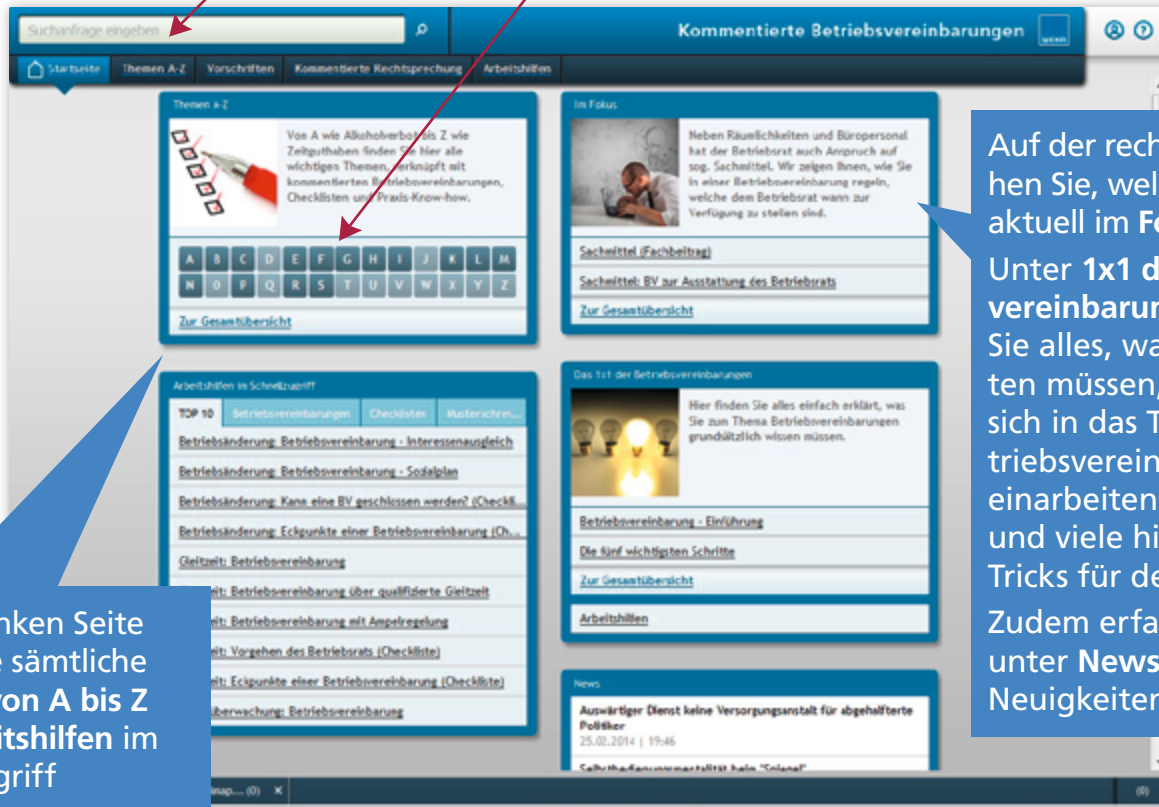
Suchanfrage eingeben

Kommentierte Betriebsvereinbarungen

Startseite | Themen A-Z | Vorschriften | Kommentierte Rechtsprechung | Arbeitshilfen

Themen A-Z

Von A wie Alkoholverbot bis Z wie Zeitguthaben finden Sie hier alle wichtigen Themen, verknüpft mit kommentierten Betriebsvereinbarungen, Checklisten und Praxis-Know-how.

A B C D E F G H I J K L M
N O P Q R S T U V W X Y Z

Zur Gesamtübersicht

Im Fokus

Neben Räumlichkeiten und Büropersonal hat der Betriebsrat auch Anspruch auf sog. Sachmittel. Wir zeigen Ihnen, wie Sie in einer Betriebsvereinbarung regeln, welche dem Betriebsrat wann zur Verfügung zu stellen sind.

Sachmittel (Fachbeitrag)

Sachmittel: BV zur Ausstattung des Betriebsrats

Zur Gesamtübersicht

Auf der rech hen Sie, wel aktuell im Fo

Unter 1x1 d vereinbarun Sie alles, wa ten müssen, sich in das T triebsverein einarbeiten und viele hi Tricks für de

Zudem erfa unter News Neuigkeiten

Arbeitshilfen im Schnellzugriff

TOP 10 | Betriebsvereinbarungen | Checklisten | Musterschrei...

Betriebsänderung: Betriebsvereinbarung - Interessenausgleich

Betriebsänderung: Betriebsvereinbarung - Sozialplan

Betriebsänderung: Kann eine BV geschlossen werden? (Checkli...

Betriebsänderung: Eckpunkte einer Betriebsvereinbarung (Ch...

Gleitzeit: Betriebsvereinbarung

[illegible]eit: Betriebsvereinbarung über qualifizierte Gleitzeit

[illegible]eit: Betriebsvereinbarung mit Ampelregelung

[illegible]eit: Vorgehen des Betriebsrats (Checkliste)

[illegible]eit: Eckpunkte einer Betriebsvereinbarung (Checkliste)

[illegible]überwachung: Betriebsvereinbarung

Das 1x1 der Betriebsvereinbarungen

Hier finden Sie alles einfach erklärt, was Sie zum Thema Betriebsvereinbarungen grundsätzlich wissen müssen.

Betriebsvereinbarung - Einführung

Die fünf wichtigsten Schritte

Zur Gesamtübersicht

Arbeitshilfen

News

Auswärtiger Dienst keine Versorgungsanstalt für abgehalfterte Politiker
25.02.2014 | 19:46

nken Seite e sämtliche von A bis Z itshilfen im griff

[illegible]nap.... (0)

(0)